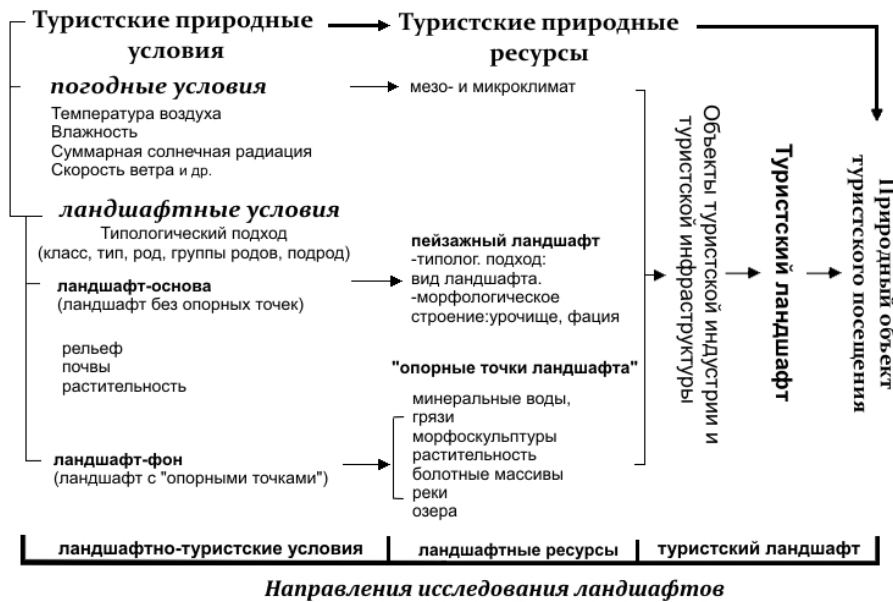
Туристские природные условия

Туристские природные ресурсы

погодные условия
Температура воздуха
Влажность
Суммарная солнечная радиация
Скорость ветра и др.

мезо- и микроклимат

ландшафтные условия
Типологический подход
(класс, тип, род, группы родов, подрод)

ландшафт-основа
(ландшафт без опорных точек)

рельеф
почвы
растительность

ландшафт-фон
(ландшафт с "опорными точками")

пейзажный ландшафт
-типолог. подход:
вид ландшафта.
-морфологическое строение:урочище, фация

"опорные точки ландшафта"
минеральные воды,
грязи
морфоскульптуры
растительность
болотные массивы
реки
озера

Объекты туристской индустрии и туристской инфраструктуры

Туристский ландшафт

Природный объект туристского посещения

| ландшафтно-туристские условия | ландшафтные ресурсы | туристский ландшафт |
|---|---|---|

Направления исследования ландшафтов